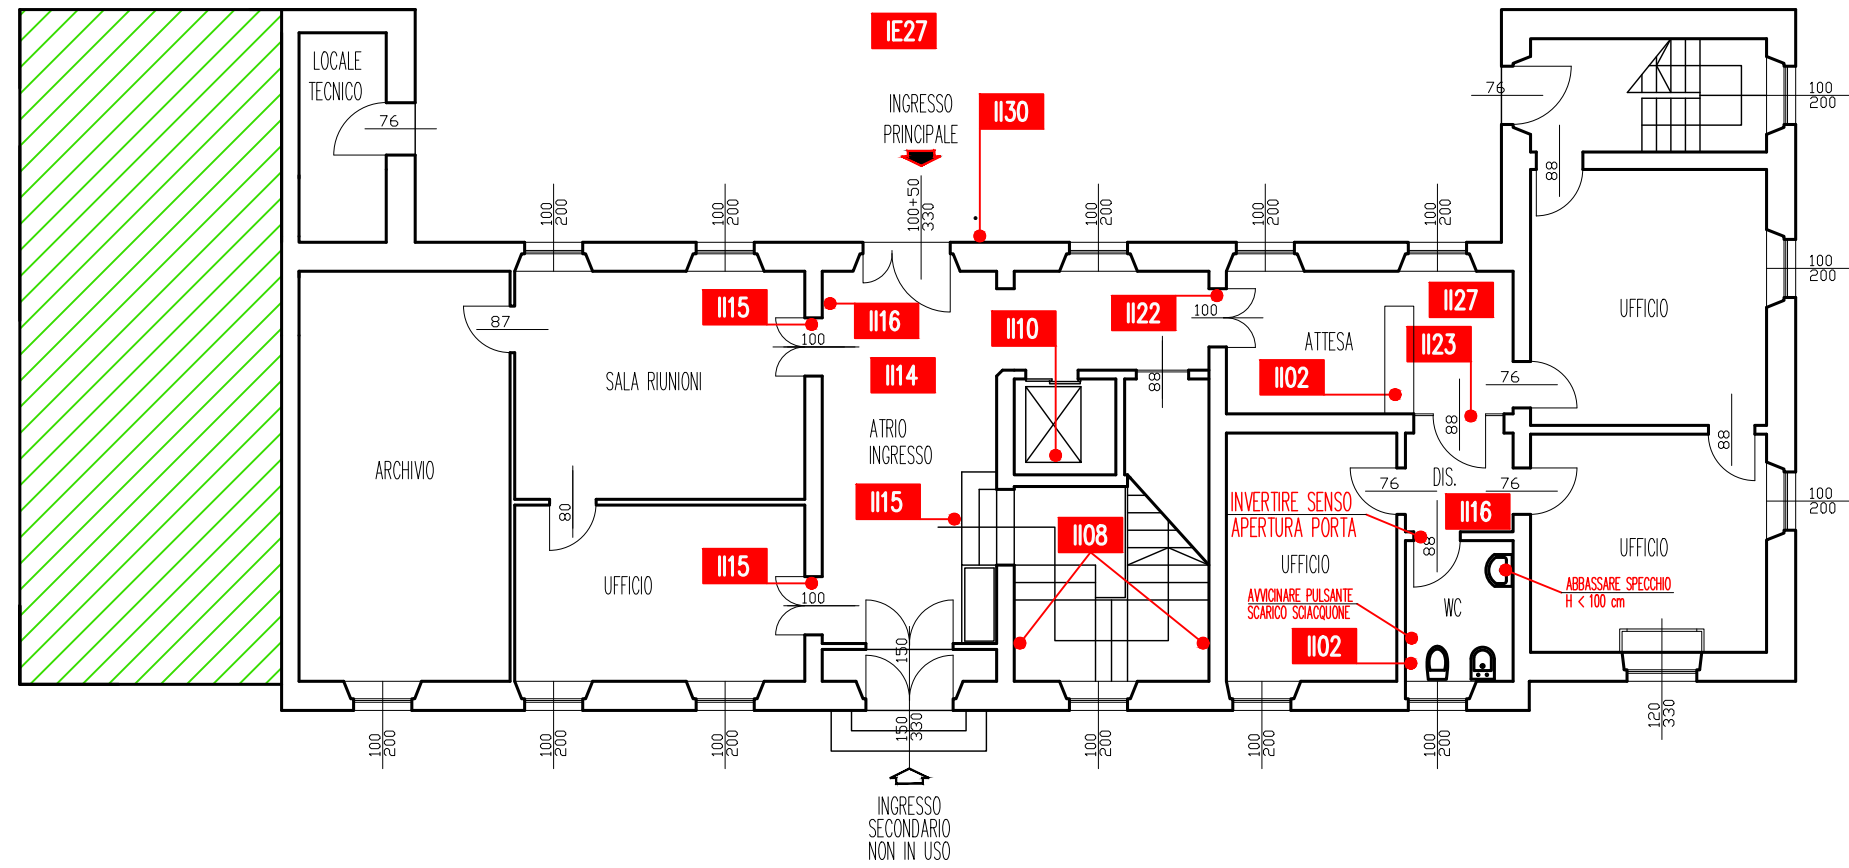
IE27

LOCALE TECNICO

76

INGRESSO PRINCIPALE

II30

100 200

100 200

100+50 330

100 200

100 200

100 200

100 200

II15

II16

II22

II27

87

100

II10

100

ATTESA

UFFICIO

100 200

SALA RIUNIONI

II14

II23

II02

88

76

ARCHIVIO

ATRIO INGRESSO

88

88

DIS.

76

76

II15

INVERTIRE SENSO APERTURA PORTA

II16

100 200

80

II08

88

UFFICIO

UFFICIO

UFFICIO

II15

AVVICINARE PULSANTE SCARICO SCIACQUONE

WC

ABBASSARE SPECCHIO H < 100 cm

100

150

II02

100 200

100 200

100 200

150 330

100 200

100 200

100 200

120 330

INGRESSO SECONDARIO NON IN USO